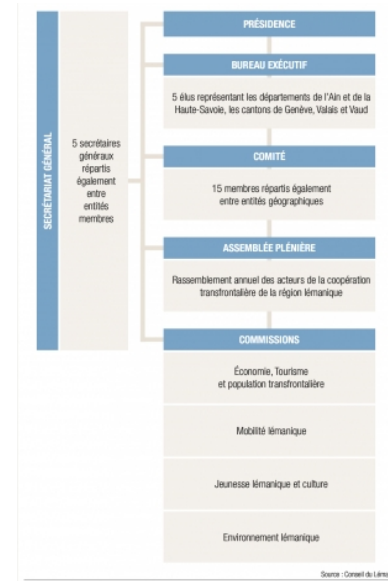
SECRÉTARIAT GÉNÉRAL

5 secrétaires généraux répartis également entre entités membres

PRÉSIDENCE

BUREAU EXÉCUTIF

5 élus représentant les départements de l'Ain et de la Haute-Savoie, les cantons de Genève, Valais et Vaud

COMITÉ

15 membres répartis également entre entités géographiques

ASSEMBLÉE PLÉNIÈRE

Rassemblement annuel des acteurs de la coopération transfrontalière de la région lémanique

COMMISSIONS

Économie, Tourisme et population transfrontalière

Mobilité lémanique

Jeunesse lémanique et culture

Environnement lémanique

Source : Conseil du Léma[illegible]